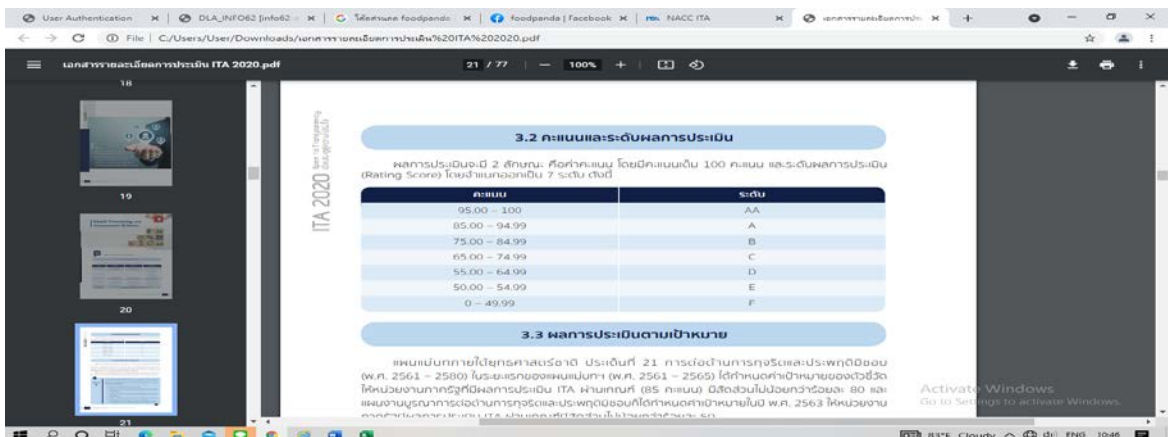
User Authentication | DLA_INFO62 [info62 | ได้ส่วนลด foodpanda | foodpanda | Facebook | NACC ITA | เอกสารรายละเอียดการประ

File | C:/Users/User/Downloads/เอกสารรายละเอียดการประเมิน%20ITA%202020.pdf

เอกสารรายละเอียดการประเมิน ITA 2020.pdf   21 / 77   100%

18

19

20

21

ITA 2020

3.2 คะแนนและระดับผลการประเมิน

ผลการประเมินจะมี 2 ลักษณะ คือค่าคะแนน โดยมีคะแนนเต็ม 100 คะแนน และระดับผลการประเมิน (Rating Score) โดยจำแนกออกเป็น 7 ระดับ ดังนี้

| คะแนน | ระดับ |
|---|---|
| 95.00 – 100 | AA |
| 85.00 – 94.99 | A |
| 75.00 – 84.99 | B |
| 65.00 – 74.99 | C |
| 55.00 – 64.99 | D |
| 50.00 – 54.99 | E |
| 0 – 49.99 | F |

3.3 ผลการประเมินตามเป้าหมาย

แผนแม่บทภายใต้ยุทธศาสตร์ชาติ ประเด็นที่ 21 การต่อต้านการทุจริตและประพฤติมิชอบ (พ.ศ. 2561 – 2580) ในระยะแรกของแผนแม่บท (พ.ศ. 2561 – 2565) ได้กำหนดค่าเป้าหมายของตัวชี้วัดให้หน่วยงานภาครัฐที่มีผลการประเมิน ITA ผ่านเกณฑ์ (85 คะแนน) มีสัดส่วนไม่น้อยกว่าร้อยละ 80 และแผนงานบูรณาการต่อต้านการทุจริตและประพฤติมิชอบก็ได้กำหนดค่าเป้าหมายในปี พ.ศ. 2563 ให้หน่วยงาน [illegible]

Activate Windows
Go to Settings to activate Windows.

83°F Cloudy ENG 10:46